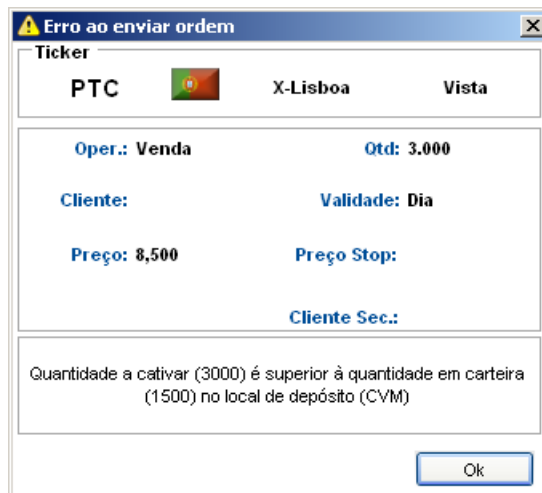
Erro ao enviar ordem

X

Ticker

PTC

X-Lisboa

Vista

Oper.: Venda

Qtd: 3.000

Cliente:

Validade: Dia

Preço: 8,500

Preço Stop:

Cliente Sec.:

Quantidade a cativar (3000) é superior à quantidade em carteira (1500) no local de depósito (CVM)

Ok